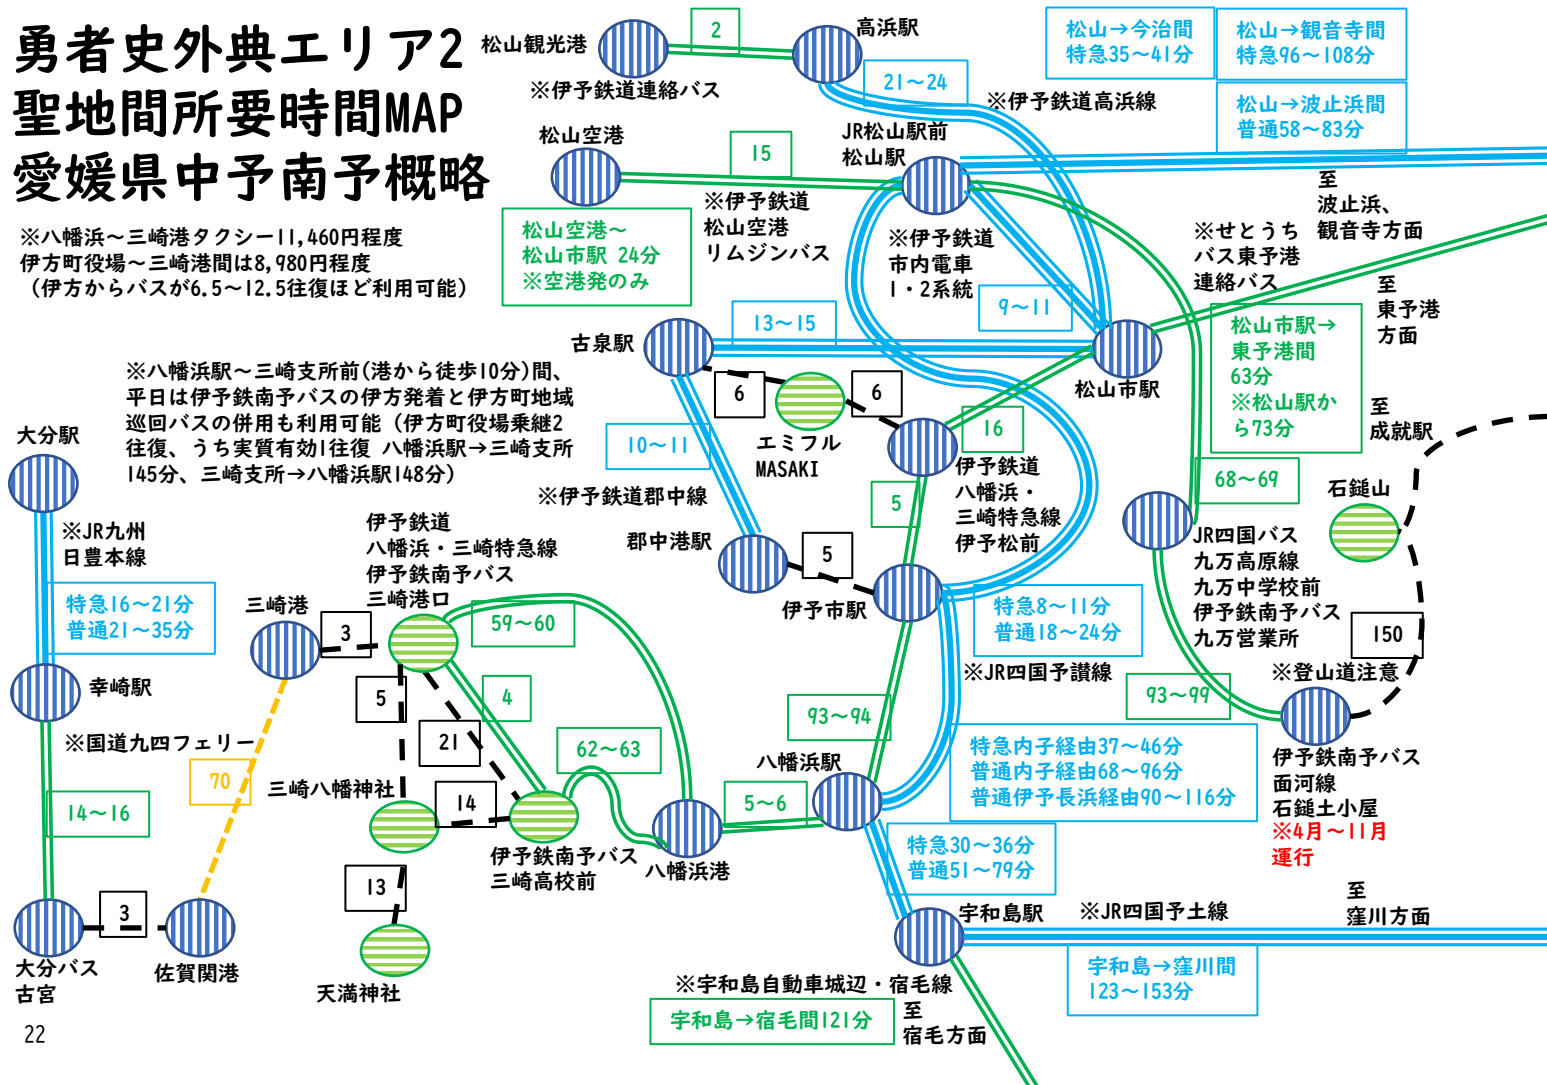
勇者史外典エリア2
聖地間所要時間MAP
愛媛県中予南予概略

※八幡浜～三崎港タクシー11,460円程度
伊方町役場～三崎港間は8,980円程度
（伊方からバスが6.5～12.5往復ほど利用可能）

松山観光港
2
高浜駅
※伊予鉄道連絡バス
21～24
※伊予鉄道高浜線

松山→今治間
特急35～41分

松山→観音寺間
特急96～108分

松山→波止浜間
普通58～83分

松山空港
15
JR松山駅前
松山駅
※伊予鉄道
松山空港
リムジンバス

松山空港～
松山市駅 24分
※空港発のみ

※伊予鉄道
市内電車
1・2系統
9～11

至
波止浜、
観音寺方面

※せとうち
バス東予港
連絡バス

至
東予港
方面

松山市駅→
東予港間
63分
※松山駅か
ら73分

至
成就駅

古泉駅
13～15
松山市駅

※八幡浜駅～三崎支所前(港から徒歩10分)間、
平日は伊予鉄南予バスの伊方発着と伊方町地域
巡回バスの併用も利用可能（伊方町役場乗継2
往復、うち実質有効1往復 八幡浜駅→三崎支所
145分、三崎支所→八幡浜駅148分）

6
6
エミフル
MASAKI
16
伊予鉄道
八幡浜・
三崎特急線
伊予松前

10～11
※伊予鉄道郡中線

大分駅
※JR九州
日豊本線
特急16～21分
普通21～35分
幸崎駅

伊予鉄道
八幡浜・三崎特急線
伊予鉄南予バス
三崎港口

郡中港駅
5
伊予市駅
5

68～69
石鎚山
JR四国バス
九万高原線
九万中学校前
伊予鉄南予バス
九万営業所
150

三崎港
3
59～60
特急8～11分
普通18～24分
※JR四国予讃線
※登山道注意
5
4
93～94
93～99
21
62～63
八幡浜駅
※国道九四フェリー
70
三崎八幡神社
14
5～6

伊予鉄南予バス
面河線
石鎚土小屋
※4月～11月
運行

特急内子経由37～46分
普通内子経由68～96分
普通伊予長浜経由90～116分

14～16
伊予鉄南予バス
三崎高校前
八幡浜港
特急30～36分
普通51～79分

13
3
大分バス
古宮
佐賀関港
天満神社

宇和島駅
※JR四国予土線
至
窪川方面

宇和島→窪川間
123～153分

※宇和島自動車城辺・宿毛線
宇和島→宿毛間121分
至
宿毛方面

22